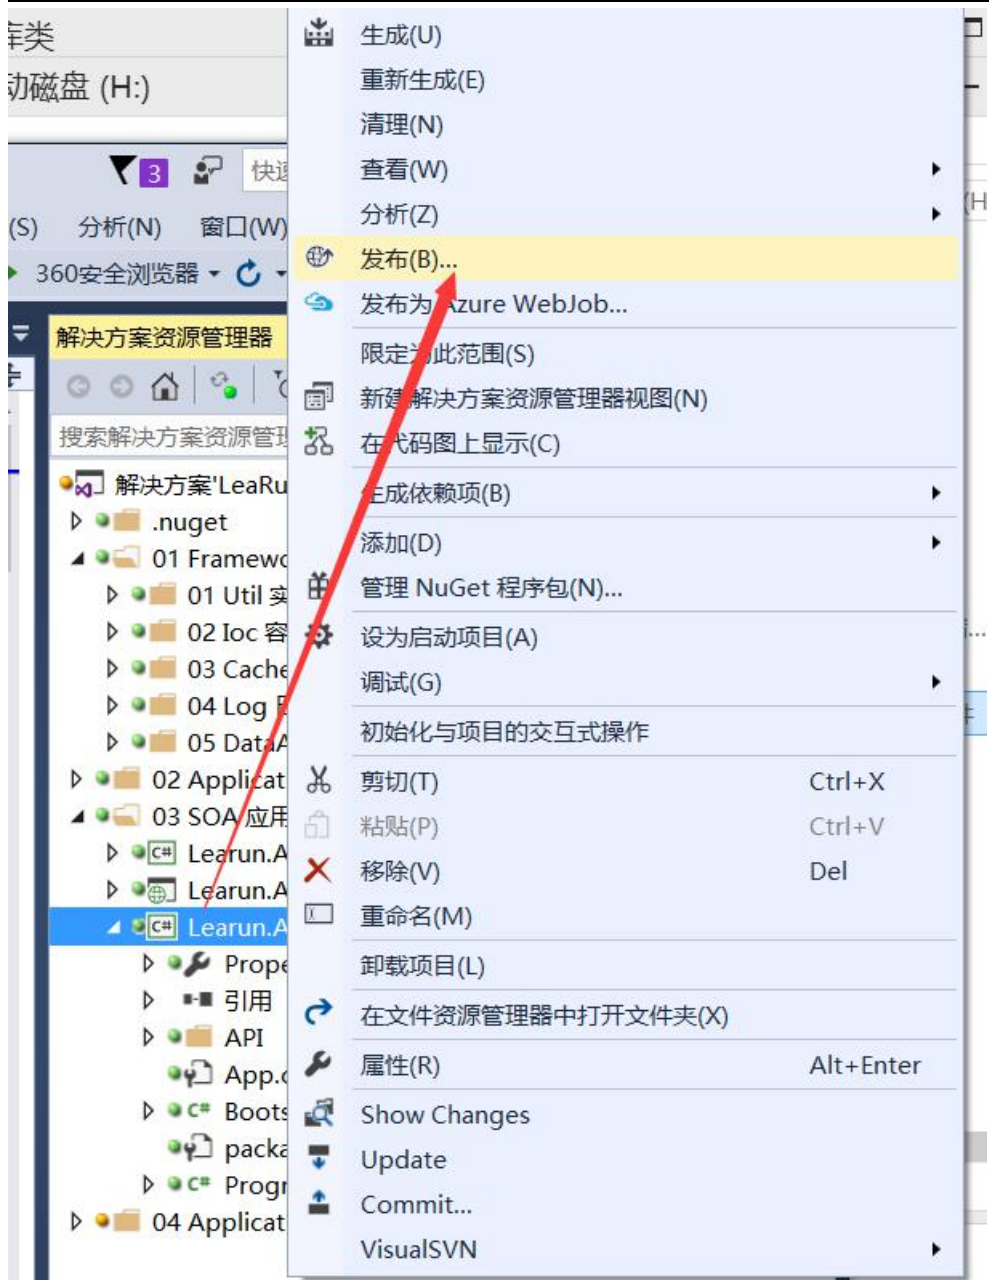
车类
动磁盘 (H:)

3 快

(S) 分析(N) 窗口(W)

360安全浏览器

解决方案资源管理器

搜索解决方案资源管理

解决方案'LeaRu
.nuget
01 Framewo
01 Util 实
02 Ioc 容
03 Cache
04 Log
05 DataA
02 Applicat
03 SOA 应用
Learun.A
Learun.A
Learun.A
Prope
引用
API
App.
Boots
packa
Progr
04 Applicat

生成(U)
重新生成(E)
清理(N)
查看(W)
分析(Z)
发布(B)...
发布为 Azure WebJob...
限定为此范围(S)
新建解决方案资源管理器视图(N)
在代码图上显示(C)
生成依赖项(B)
添加(D)
管理 NuGet 程序包(N)...
设为启动项目(A)
调试(G)
初始化与项目的交互式操作
剪切(T) Ctrl+X
粘贴(P) Ctrl+V
移除(V) Del
重命名(M)
卸载项目(L)
在文件资源管理器中打开文件夹(X)
属性(R) Alt+Enter
Show Changes
Update
Commit...
VisualSVN